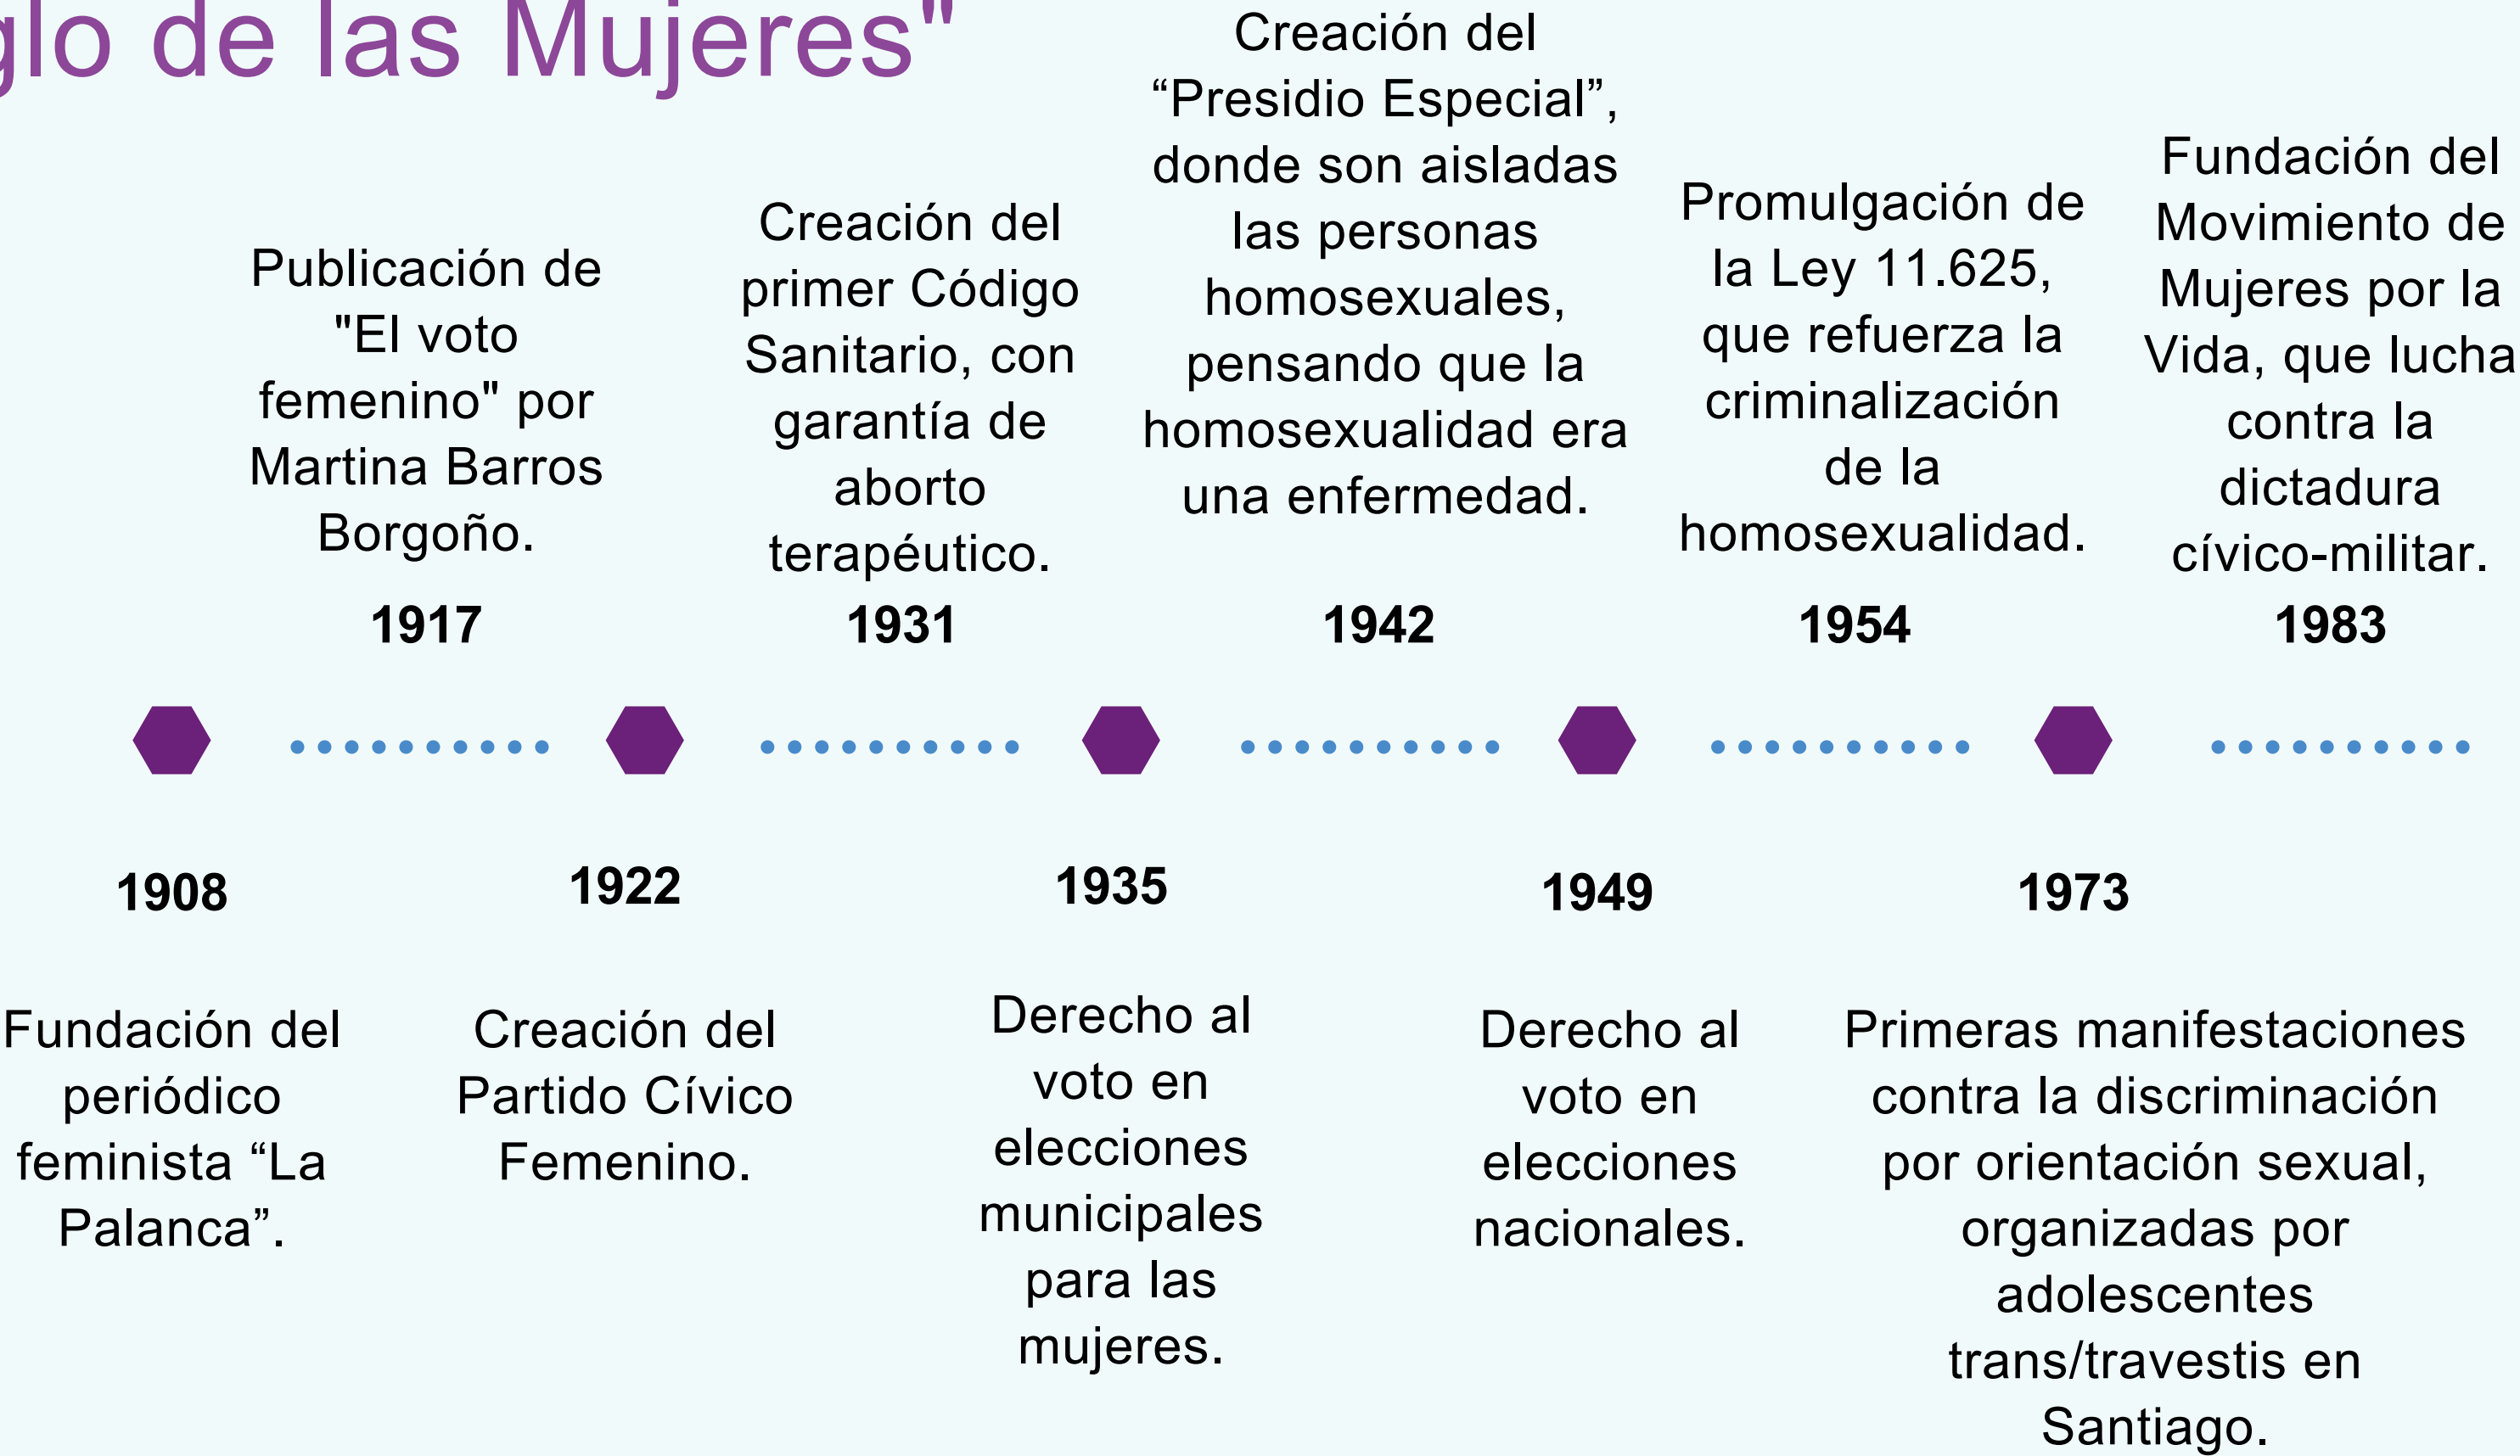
glo de las Mujeres"

Publicación de "El voto femenino" por Martina Barros Borgoño.
1917

Creación del primer Código Sanitario, con garantía de aborto terapéutico.
1931

Creación del “Presidio Especial”, donde son aisladas las personas homosexuales, pensando que la homosexualidad era una enfermedad.
1942

Promulgación de la Ley 11.625, que refuerza la criminalización de la homosexualidad.
1954

Fundación del Movimiento de Mujeres por la Vida, que lucha contra la dictadura cívico-militar.
1983

1908
Fundación del periódico feminista “La Palanca”.

1922
Creación del Partido Cívico Femenino.

1935
Derecho al voto en elecciones municipales para las mujeres.

1949
Derecho al voto en elecciones nacionales.

1973
Primeras manifestaciones contra la discriminación por orientación sexual, organizadas por adolescentes trans/travestis en Santiago.